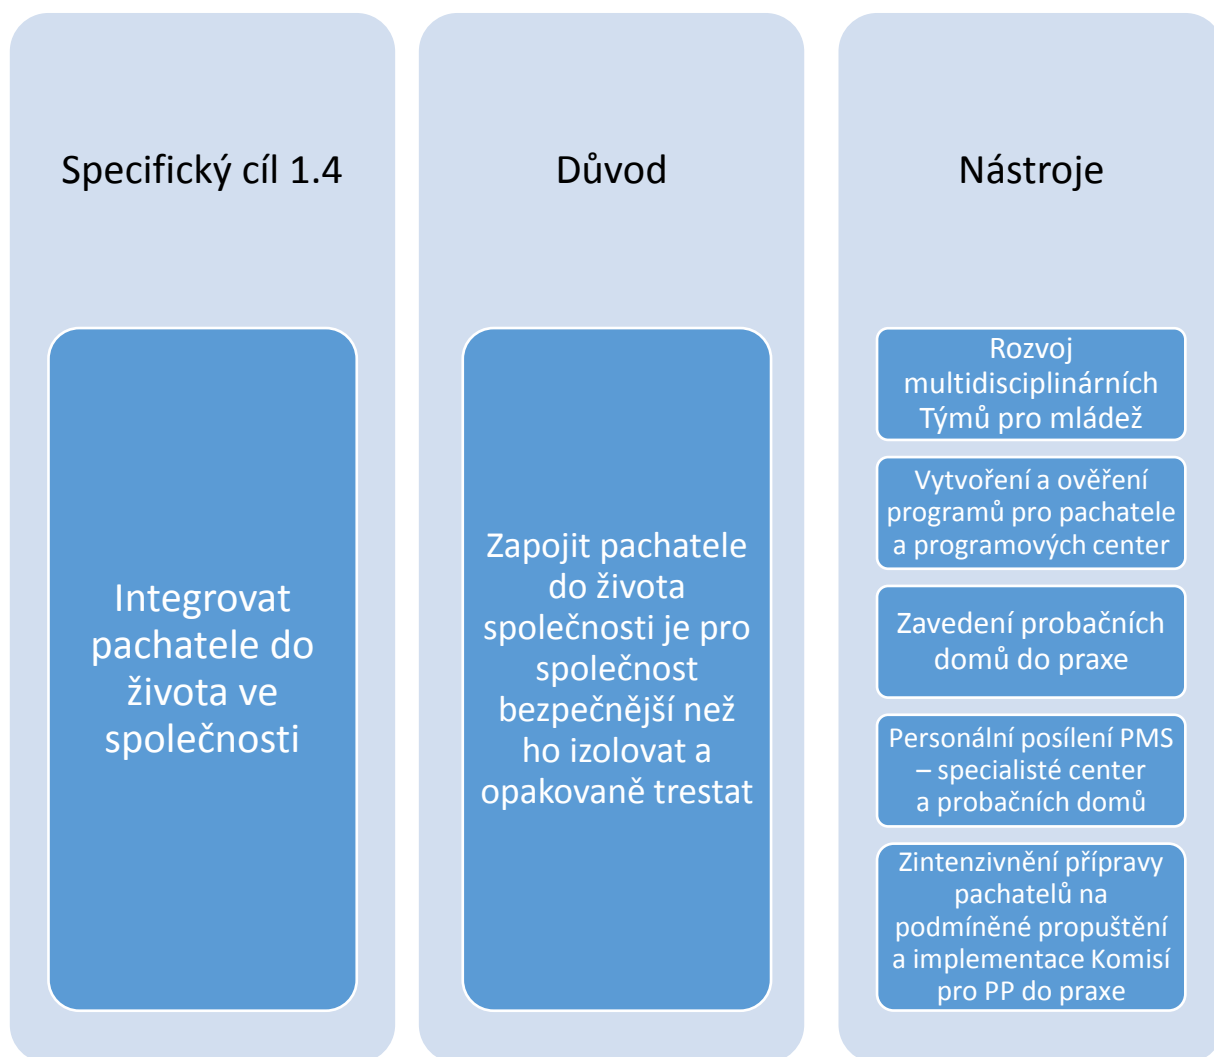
Specifický cíl 1.4

Integrovat pachatele do života ve společnosti

Důvod

Zapojit pachatele do života společnosti je pro společnost bezpečnější než ho izolovat a opakovaně trestat

Nástroje

Rozvoj multidisciplinárních Týmů pro mládež

Vytvoření a ověření programů pro pachatele a programových center

Zavedení probačních domů do praxe

Personální posílení PMS – specialisté center a probačních domů

Zintenzivnění přípravy pachatelů na podmíněné propuštění a implementace Komisí pro PP do praxe